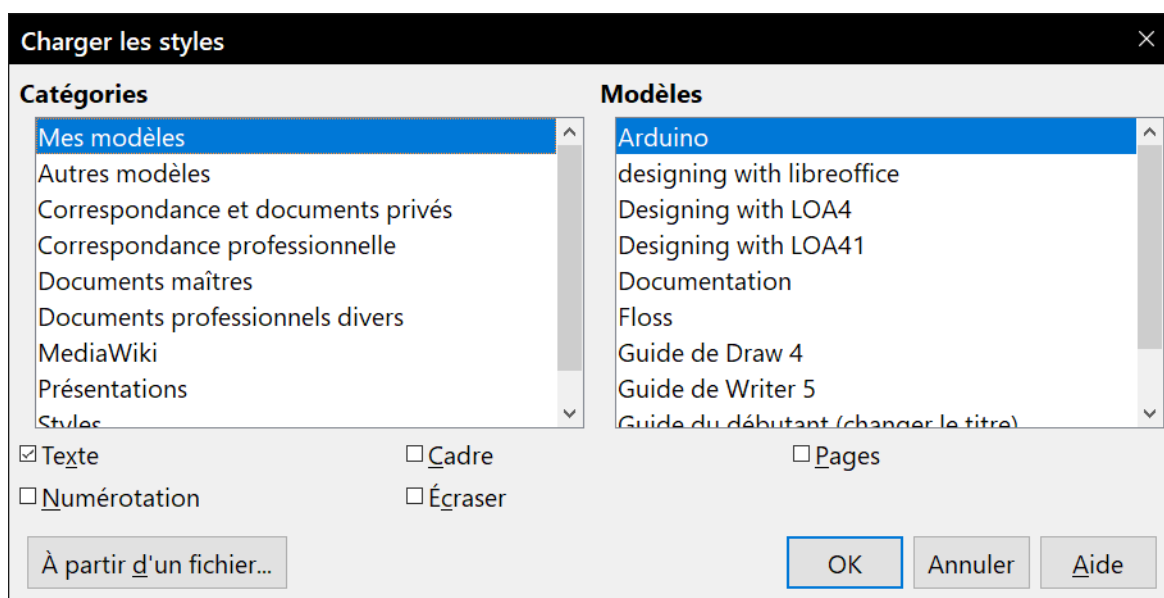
Charger les styles

×

Catégories

Mes modèles
Autres modèles
Correspondance et documents privés
Correspondance professionnelle
Documents maîtres
Documents professionnels divers
MediaWiki
Présentations
Styles

Modèles

Arduino
designing with libreoffice
Designing with LOA4
Designing with LOA41
Documentation
Floss
Guide de Draw 4
Guide de Writer 5
Guide du débutant (changer le titre)

☑ Texte
☐ Cadre
☐ Pages
☐ Numérotation
☐ Écraser

À partir d'un fichier...
OK
Annuler
Aide